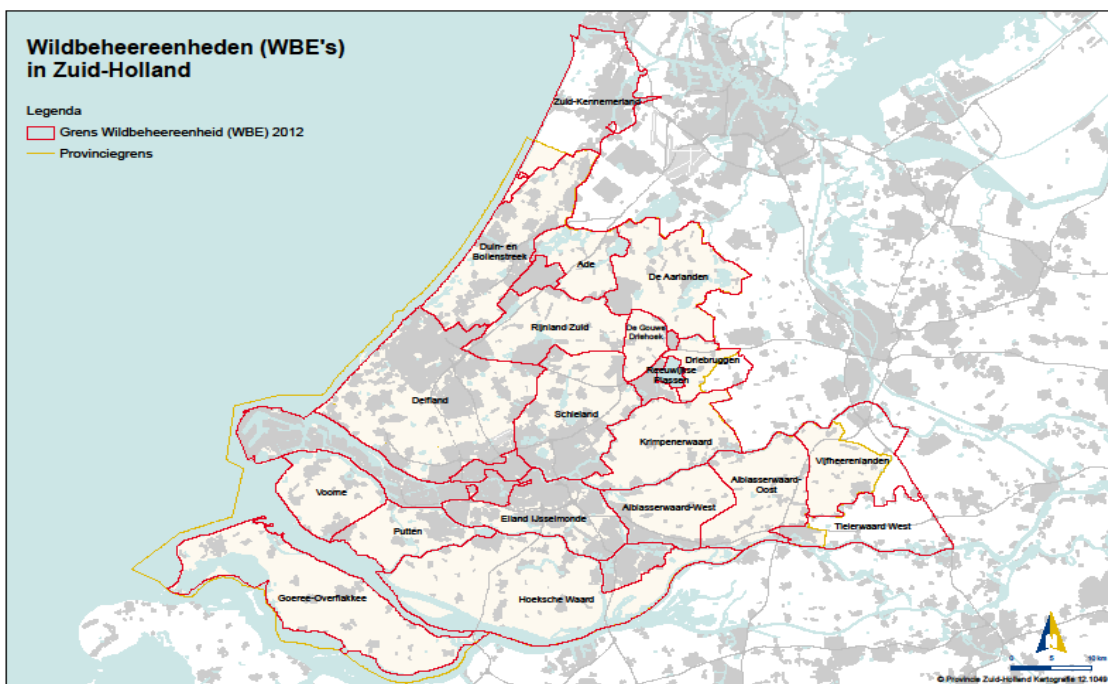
Wildbeheereenheden (WBE's) in Zuid-Holland

Legenda
Grens Wildbeheereenheid (WBE) 2012
Provinciegrens

Zuid-Kennemerland
Duin- en Bollenstreek
Ade
De Aarlanden
Rijnland Zuid
De Gouwe Driehoek
Driebruggen
Reeuwijkse Plassen
Delfland
Schieland
Krimpenerwaard
Vijfheerenlanden
Alblasserwaard-Oost
Voorne
Putten
Eiland IJsselmonde
Alblasserwaard-West
Tielerwaard West
Goeree-Overflakkee
Hoeksche Waard

N
0 5 10 km
© Provincie Zuid-Holland Kartografie 12.1049